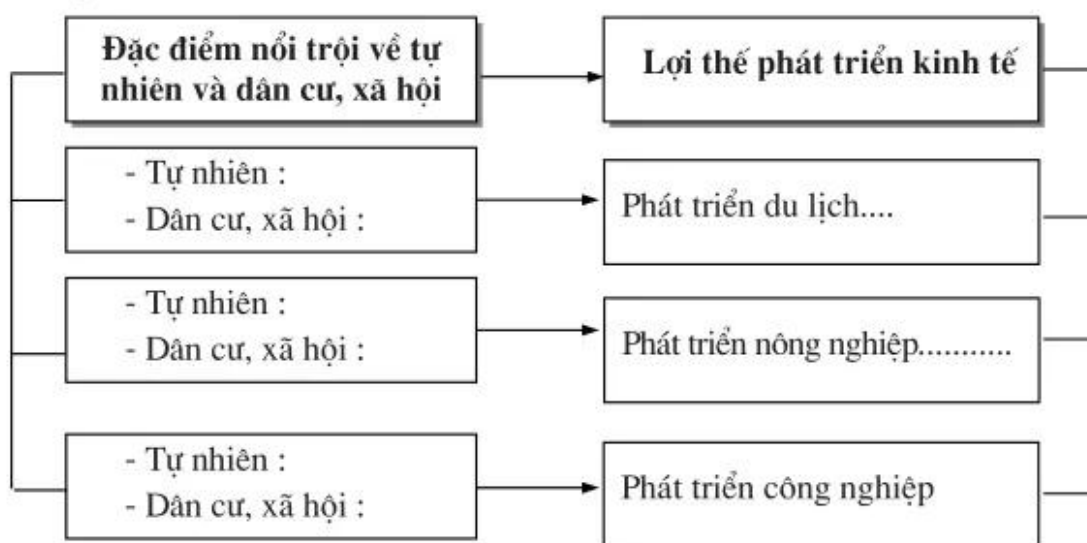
Đặc điểm nổi trội về tự nhiên và dân cư, xã hội

Lợi thế phát triển kinh tế

- Tự nhiên :
- Dân cư, xã hội :

Phát triển du lịch....

- Tự nhiên :
- Dân cư, xã hội :

Phát triển nông nghiệp...........

- Tự nhiên :
- Dân cư, xã hội :

Phát triển công nghiệp